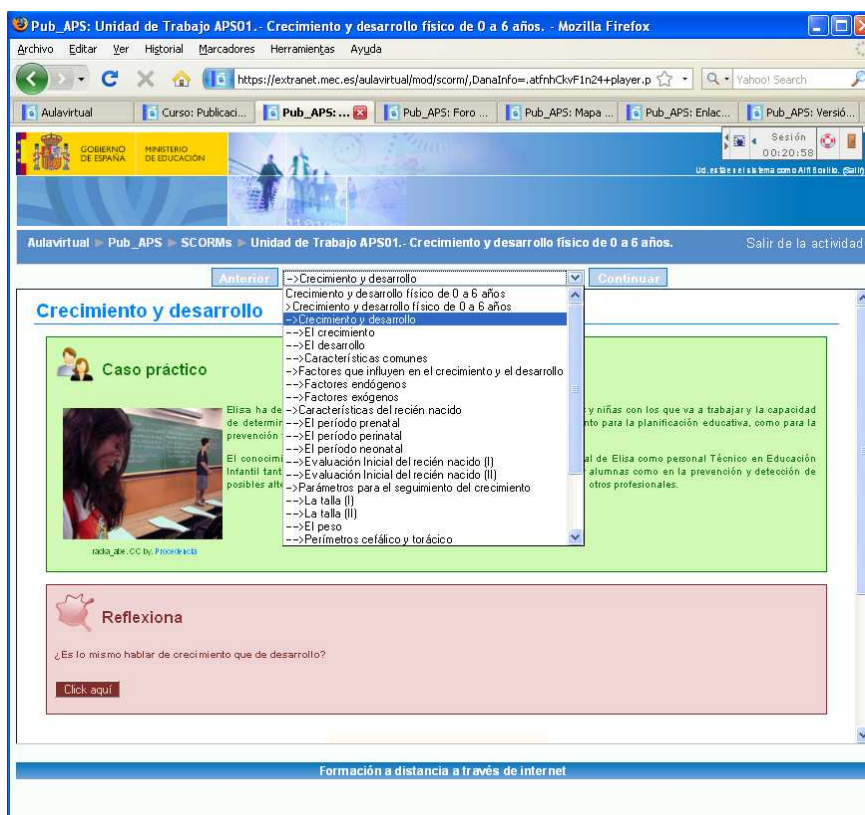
Pub_APS: Unidad de Trabajo APS01.- Crecimiento y desarrollo físico de 0 a 6 años. - Mozilla Firefox

Archivo Editar Ver Historial Marcadores Herramientas Ayuda

https://extranet.mec.es/aulavirtual/mod/scorm/,DanaInfo=.atfnhCkvF1n24+player.p

Yahoo! Search

Aulavirtual | Curso: Publicaci... | Pub_APS: ... | Pub_APS: Foro ... | Pub_APS: Mapa ... | Pub_APS: Enlac... | Pub_APS: Versió...

GOBIERNO DE ESPAÑA MINISTERIO DE EDUCACIÓN

Sesión 00:20:58

Ud. es tá en el sistema como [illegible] (Salir)

Aulavirtual ► Pub_APS ► SCORMs ► Unidad de Trabajo APS01.- Crecimiento y desarrollo físico de 0 a 6 años.

Salir de la actividad

Anterior --->Crecimiento y desarrollo Continuar

Crecimiento y desarrollo físico de 0 a 6 años
>Crecimiento y desarrollo físico de 0 a 6 años
-->Crecimiento y desarrollo
-->El crecimiento
-->El desarrollo
-->Características comunes
-->Factores que influyen en el crecimiento y el desarrollo
-->Factores endógenos
-->Factores exógenos
-->Características del recién nacido
-->El período prenatal
-->El período perinatal
-->El período neonatal
-->Evaluación Inicial del recién nacido (I)
-->Evaluación Inicial del recién nacido (II)
-->Parámetros para el seguimiento del crecimiento
-->La talla (I)
-->La talla (II)
-->El peso
-->Perímetros cefálico y torácico

Crecimiento y desarrollo

Caso práctico

Elisa ha de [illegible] y niñas con los que va a trabajar y la capacidad de determin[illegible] nto para la planificación educativa, como para la prevención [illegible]

El conocimi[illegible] al de Elisa como personal Técnico en Educación Infantil tant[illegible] alumnas como en la prevención y detección de posibles alt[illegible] otros profesionales.

radia_abe. CC by. Procedencia

Reflexiona

¿Es lo mismo hablar de crecimiento que de desarrollo?

Click aquí

Formación a distancia a través de internet